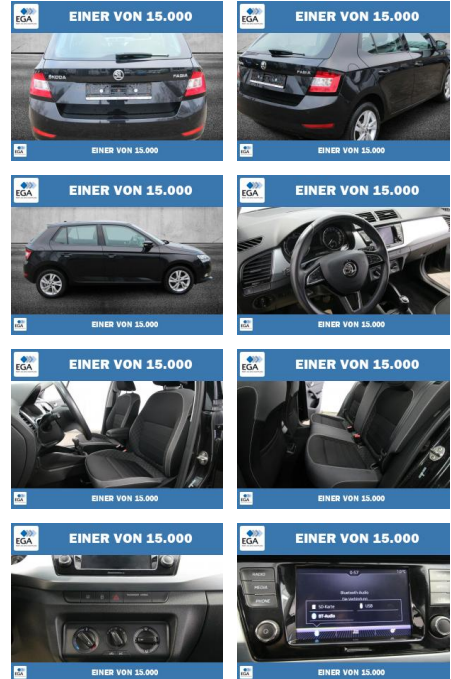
EGA EINER VON 15.000

SKODA FABIA

EINER VON 15.000

EGA EINER VON 15.000

EINER VON 15.000

EGA EINER VON 15.000

EINER VON 15.000

EGA EINER VON 15.000

EINER VON 15.000

EGA EINER VON 15.000

EINER VON 15.000

EGA EINER VON 15.000

EINER VON 15.000

EGA EINER VON 15.000

EINER VON 15.000

EGA EINER VON 15.000

MENU
MEDIA
PHONE

Bluetooth Audio
SD-Karte
USB
BT-Audio

EINER VON 15.000